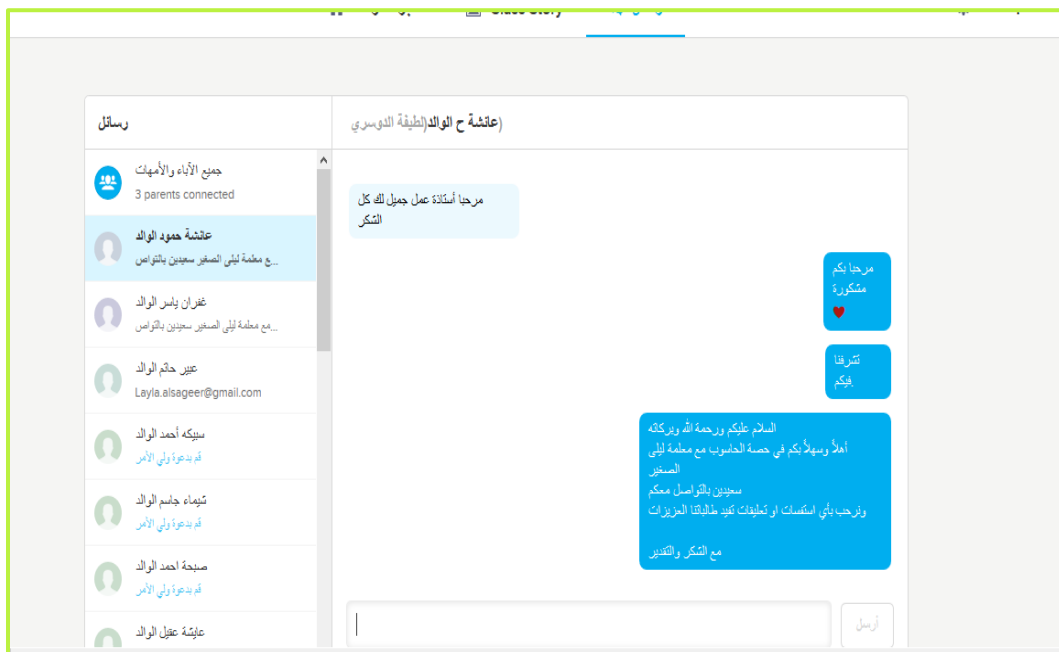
Class Story

رسائل

جميع الآباء والأمهات
3 parents connected

عائشة حمود الوالد
...ع معلمة ليلى الصغير سعيدين بالتواص

غفران ياسر الوالد
...مع معلمة ليلى الصغير سعيدين بالتواص

عبير حاتم الوالد
Layla.alsageer@gmail.com

سبيكه أحمد الوالد
قم بدعوة ولي الأمر

شيماء جاسم الوالد
قم بدعوة ولي الأمر

صبحة احمد الوالد
قم بدعوة ولي الأمر

عايشة عقيل الوالد

(عائشة ح الوالد(لطيفة الدوسري

مرحبا أستاذة عمل جميل لك كل الشكر

مرحبا بكم
مشكورة
♥

تشرفنا
فيكم

السلام عليكم ورحمة الله وبركاته
أهلاً وسهلاً بكم في حصة الحاسوب مع معلمة ليلى الصغير
سعيدين بالتواصل معكم
ونرحب بأي استفسات او تعليقات تفيد طالباتنا المزيزات

مع الشكر والتقدير

أرسل